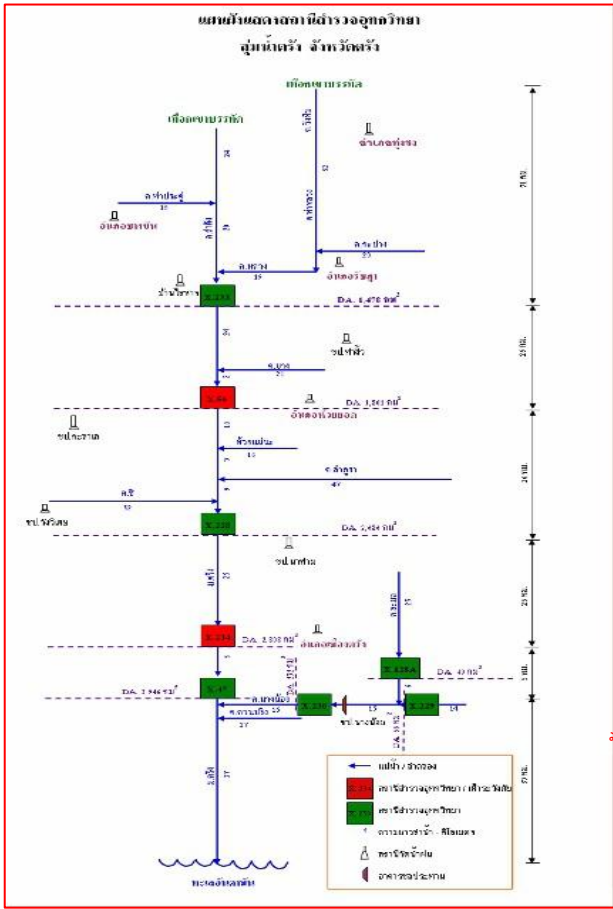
แผนผังแสดงสถานีสำรวจอุทกวิทยา
ลุ่มน้ำตรัง จังหวัดตรัง

เทือกเขาบรรทัด

เทือกเขาบรรทัด

อำเภอทุ่งสง

ค.ชะปะ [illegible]

อำเภอพรหมคีรี

ค.นครัง

อำเภอรัษฎา

X.233

DA. 1,478 km²

X.56

อำเภอห้วยยอด

X.230

DA. 2,454 km²

X.234

DA. 2,808 km²

อำเภอเมืองตรัง

X.47

DA. 3,946 km²

X.236

X.228A

DA. 42 km²

X.229

ทะเลอันดามัน

แม่น้ำ / ลำน้ำสาขา

สถานีสำรวจอุทกวิทยา (เตือนภัย)

สถานีสำรวจอุทกวิทยา

ระยะทางลำน้ำ - กิโลเมตร

สถานีวัดน้ำฝน

อาคารชลประทาน

71 กม.

25 กม.

24 กม.

23 กม.

5 กม.

27 กม.